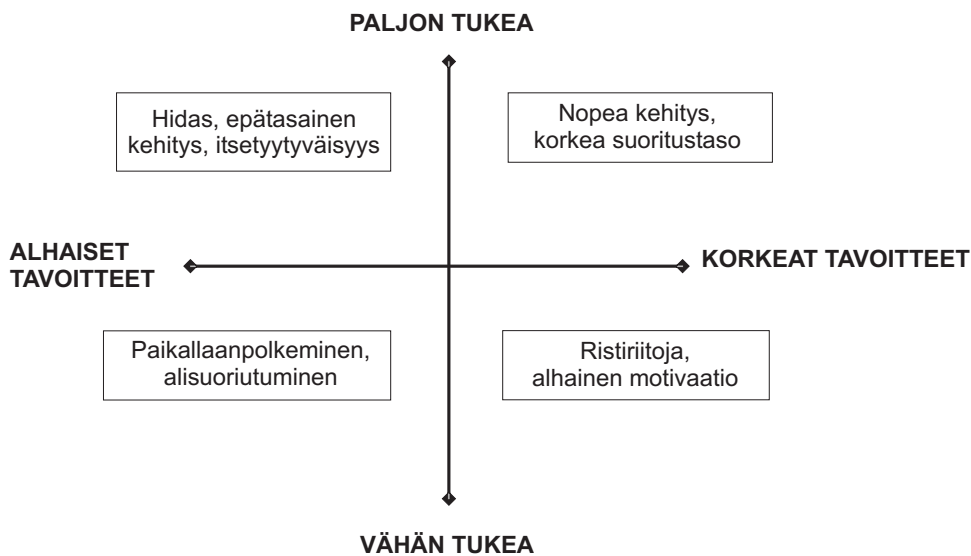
PALJON TUKEA

Hidas, epätasainen kehitys, itsetyytyväisyys

Nopea kehitys, korkea suoritustaso

ALHAISET TAVOITTEET

KORKEAT TAVOITTEET

Paikallaanpolkeminen, alisuoriutuminen

Ristiriitoja, alhainen motivaatio

VÄHÄN TUKEA